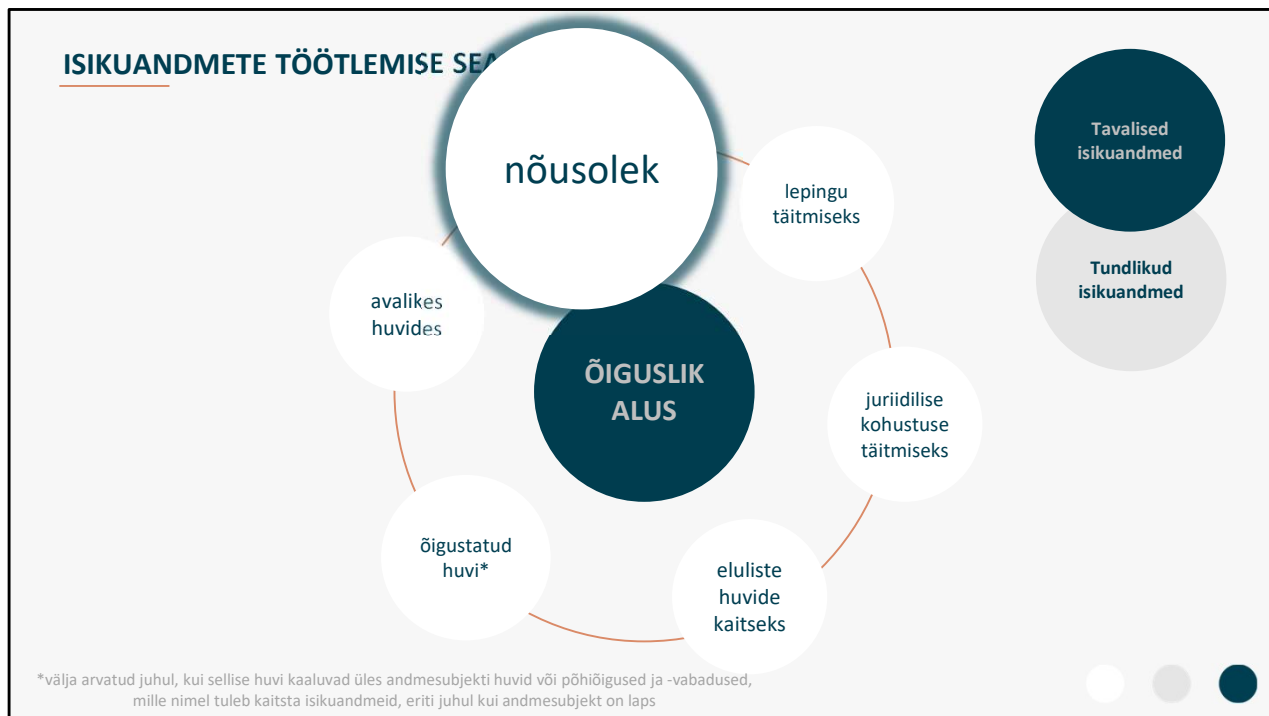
ISIKUANDMETE TÖÖTLEMISE SEA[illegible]

nõusolek

lepingu täitmiseks

Tavalised isikuandmed

Tundlikud isikuandmed

avalikes huvides

ÕIGUSLIK ALUS

juriidilise kohustuse täitmiseks

õigustatud huvi*

eluliste huvide kaitseks

*välja arvatud juhul, kui sellise huvi kaaluvad üles andmesubjekti huvid või põhiõigused ja -vabadused, mille nimel tuleb kaitsta isikuandmeid, eriti juhul kui andmesubjekt on laps